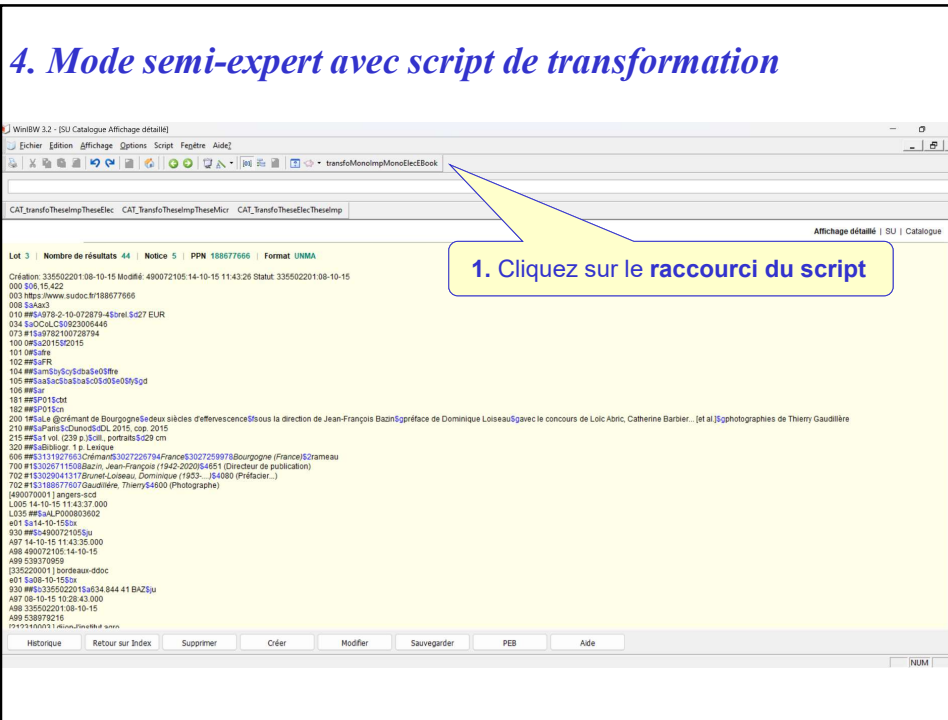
4. Mode semi-expert avec script de transformation

WinIBW 3.2 - [SU Catalogue Affichage détaillé]

Fichier Edition Affichage Options Script Fenêtre Aide?

transfoMonoImpMonoElecEBook

CAT_transfoTheseImpTheseElec CAT_TransfoTheseImpTheseMicr CAT_TransfoTheseElecTheseImp

Affichage détaillé | SU | Catalogue

Lot 3 | Nombre de résultats 44 | Notice 5 | PPN 188677666 | Format UNMA

1. Cliquez sur le raccourci du script

Création: 335502201:08-10-15 Modifié: 490072105:14-10-15 11:43:26 Statut: 335502201:08-10-15
000 $06,15,422
003 https://www.sudoc.fr/188677666
008 $aAax3
010 ##$A978-2-10-072879-4$brel.$d27 EUR
034 $aOCoLC$0923006446
073 #1$a9782100728794
100 0#$a2015$f2015
101 0#$afre
102 ##$aFR
104 ##$am$by$cy$dba$e0$ffre
105 ##$aa$ac$ba$ba$c0$d0$e0$fy$gd
106 ##$ar
181 ##$P01$ctxt
182 ##$P01$cn
200 1#$aLe @crémant de Bourgogne$edeux siècles d'effervescence$fsous la direction de Jean-François Bazin$gpréface de Dominique Loiseau$gavec le concours de Loïc Abric, Catherine Barbier... [et al.]$gphotographies de Thierry Gaudillière
210 ##$aParis$cDunod$dDL 2015, cop. 2015
215 ##$a1 vol. (239 p.)$cill., portraits$d29 cm
320 ##$aBibliogr. 1 p. Lexique
606 ##$3131927663Crémant$3027226794France$3027259978Bourgogne (France)$2rameau
700 #1$3026711508Bazin, Jean-François (1942-2020)$4651 (Directeur de publication)
702 #1$3029041317Brunet-Loiseau, Dominique (1953-....)$4080 (Préfacier...)
702 #1$3188677607Gaudillière, Thierry$4600 (Photographe)
[490070001 ] angers-scd
L005 14-10-15 11:43:37.000
L035 ##$aALP000803602
e01 $a14-10-15$bx
930 ##$b490072105$ju
A97 14-10-15 11:43:35.000
A98 490072105:14-10-15
A99 539370959
[335220001 ] bordeaux-ddoc
e01 $a08-10-15$bx
930 ##$b335502201$a634.844 41 BAZ$ju
A97 08-10-15 10:28:43.000
A98 335502201:08-10-15
A99 538979216
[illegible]

Historique | Retour sur Index | Supprimer | Créer | Modifier | Sauvegarder | PEB | Aide

NUM